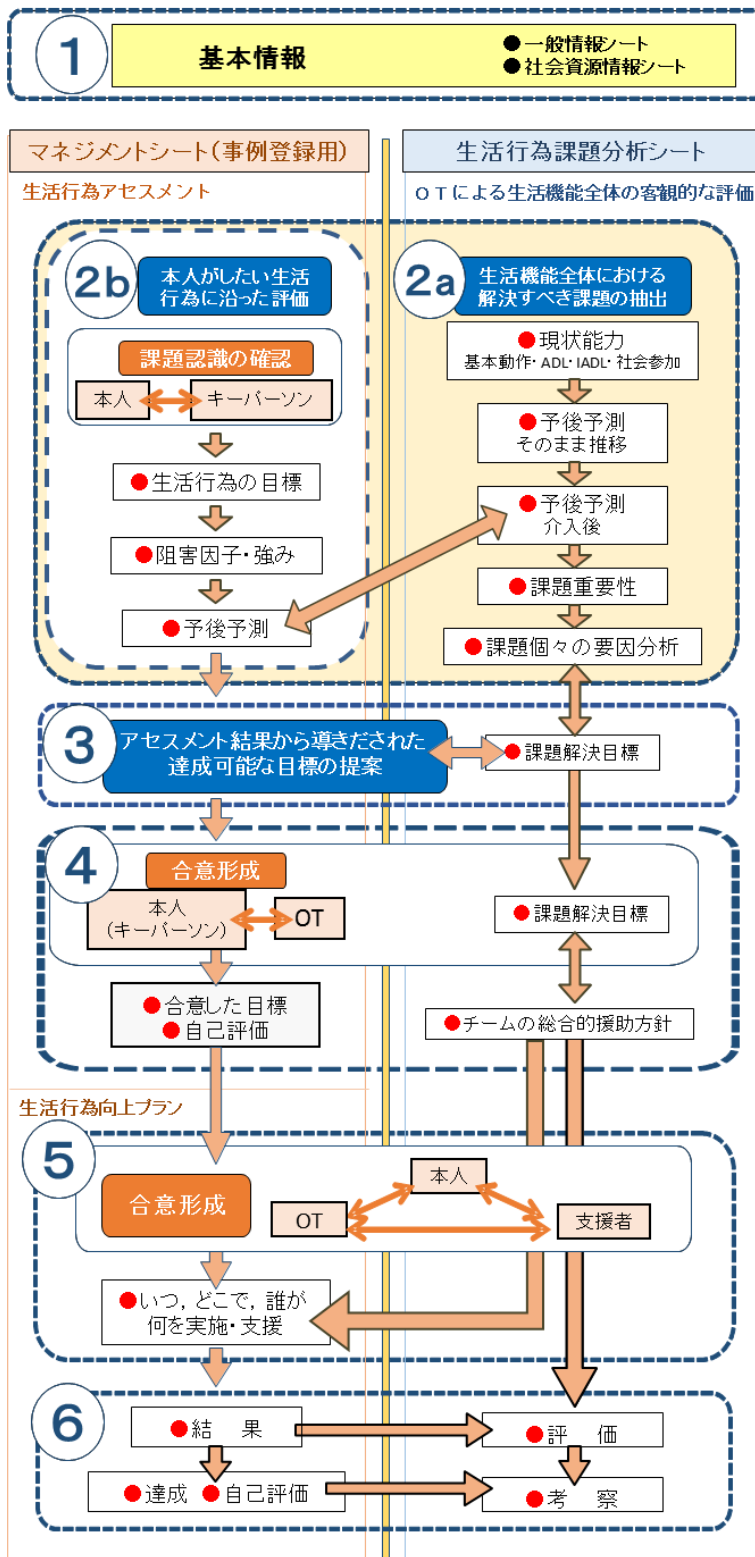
1

基本情報

● 一般情報シート
● 社会資源情報シート

マネジメントシート（事例登録用）

生活行為アセスメント

2b

本人がしたい生活行為に沿った評価

課題認識の確認

本人

キーパーソン

●生活行為の目標

●阻害因子・強み

●予後予測

生活行為課題分析シート

ＯＴによる生活機能全体の客観的な評価

2a

生活機能全体における解決すべき課題の抽出

●現状能力
基本動作・ADL・IADL・社会参加

●予後予測
そのまま推移

●予後予測
介入後

●課題重要性

●課題個々の要因分析

3

アセスメント結果から導きだされた達成可能な目標の提案

●課題解決目標

4

合意形成

本人
（キーパーソン）

OT

●課題解決目標

●合意した目標
●自己評価

●チームの総合的援助方針

生活行為向上プラン

5

合意形成

本人

OT

支援者

●いつ，どこで，誰が何を実施・支援

6

●結　果

●評　価

●達成 ●自己評価

●考　察